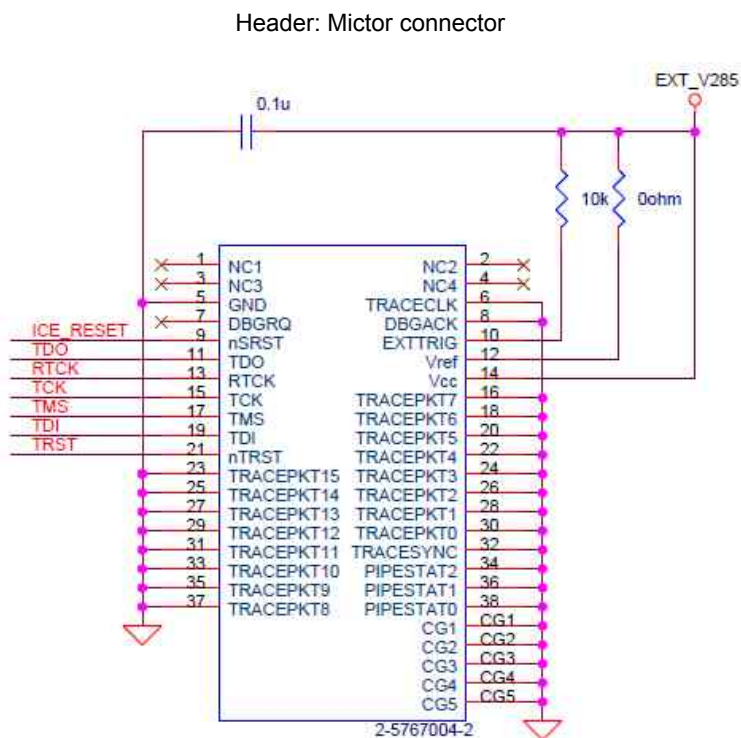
Header: Mictor connector

EXT_V285

0.1u

10k

0ohm

1 NC1
3 NC3
5 GND
7 DBGRQ
9 nSRST
11 TDO
13 RTCK
15 TCK
17 TMS
19 TDI
21 nTRST
23 TRACEPKT15
25 TRACEPKT14
27 TRACEPKT13
29 TRACEPKT12
31 TRACEPKT11
33 TRACEPKT10
35 TRACEPKT9
37 TRACEPKT8

NC2 2
NC4 4
TRACECLK 6
DBGACK 8
EXTTRIG 10
Vref 12
Vcc 14
TRACEPKT7 16
TRACEPKT6 18
TRACEPKT5 20
TRACEPKT4 22
TRACEPKT3 24
TRACEPKT2 26
TRACEPKT1 28
TRACEPKT0 30
TRACESYNC 32
PIPESTAT2 34
PIPESTAT1 36
PIPESTAT0 38
CG1 CG1
CG2 CG2
CG3 CG3
CG4 CG4
CG5 CG5

ICE_RESET
TDO
RTCK
TCK
TMS
TDI
TRST

2-5767004-2